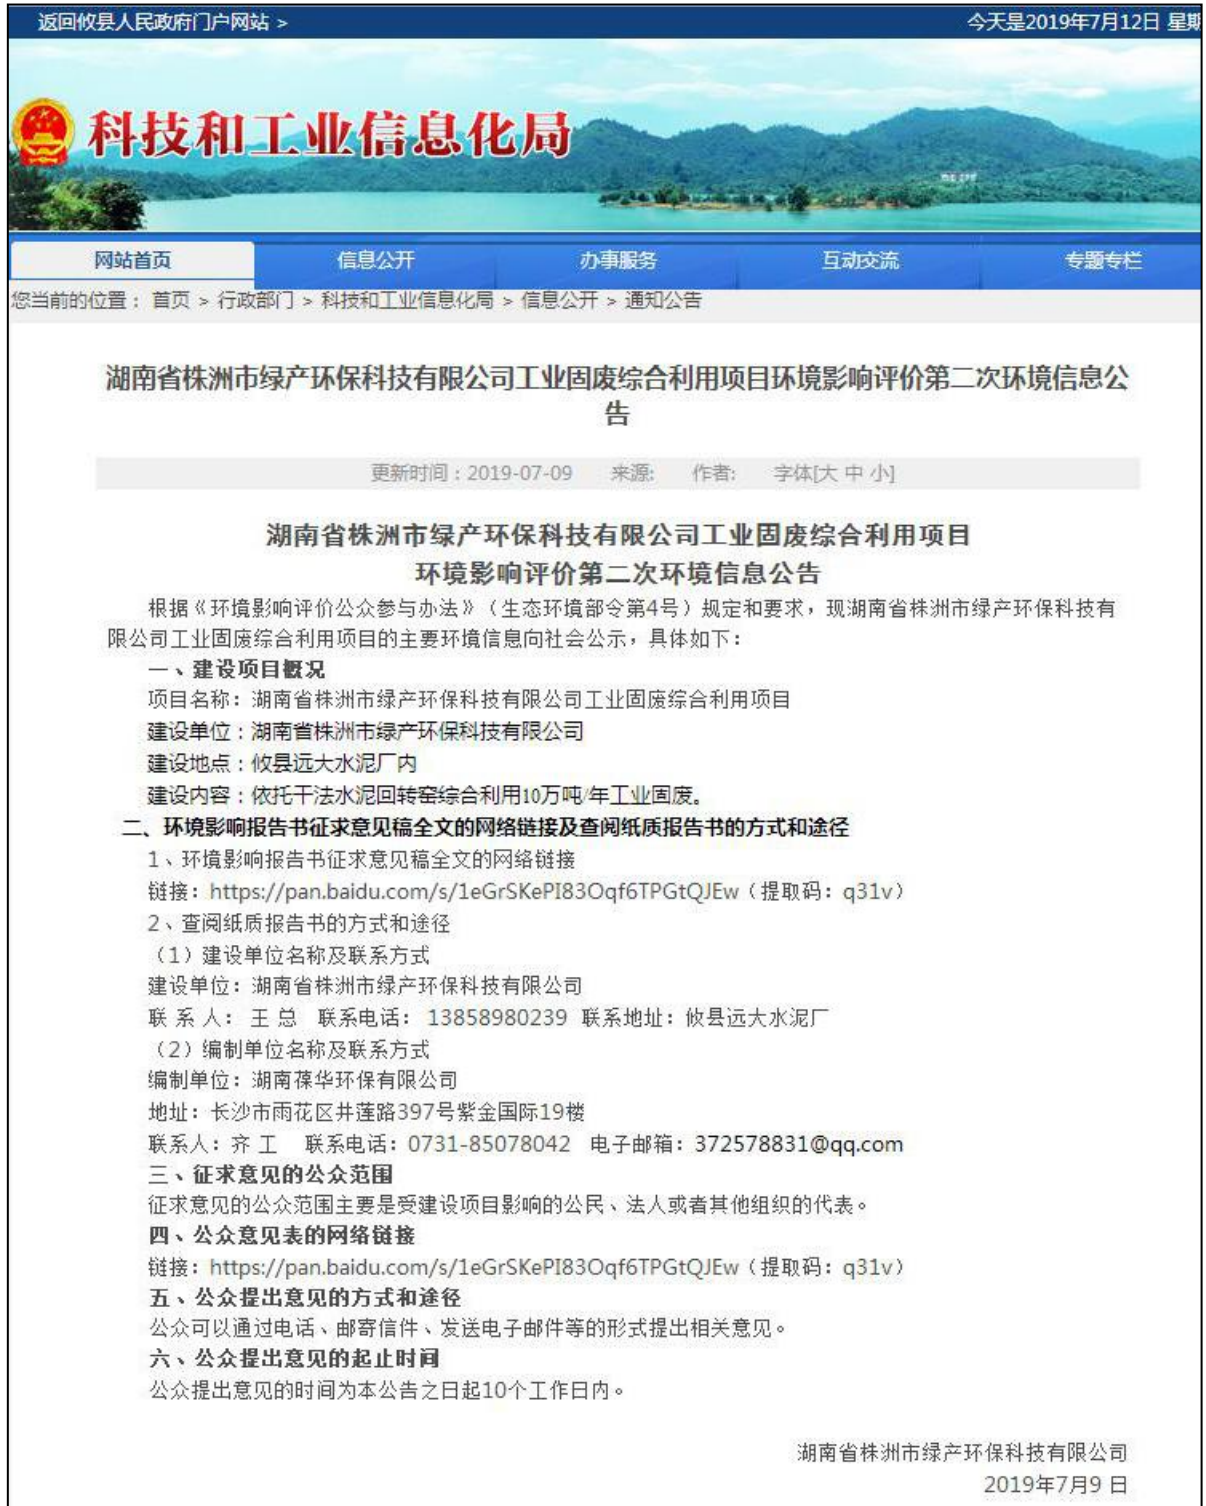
返回攸县人民政府门户网站 >

今天是2019年7月12日 星期

科技和工业信息化局

网站首页　信息公开　办事服务　互动交流　专题专栏

您当前的位置： 首页 > 行政部门 > 科技和工业信息化局 > 信息公开 > 通知公告

湖南省株洲市绿产环保科技有限公司工业固废综合利用项目环境影响评价第二次环境信息公告

更新时间：2019-07-09　来源:　作者:　字体[大 中 小]

湖南省株洲市绿产环保科技有限公司工业固废综合利用项目
环境影响评价第二次环境信息公告

根据《环境影响评价公众参与办法》（生态环境部令第4号）规定和要求，现湖南省株洲市绿产环保科技有限公司工业固废综合利用项目的主要环境信息向社会公示，具体如下：

一、建设项目概况

项目名称：湖南省株洲市绿产环保科技有限公司工业固废综合利用项目

建设单位：湖南省株洲市绿产环保科技有限公司

建设地点：攸县远大水泥厂内

建设内容：依托干法水泥回转窑综合利用10万吨/年工业固废。

二、环境影响报告书征求意见稿全文的网络链接及查阅纸质报告书的方式和途径

1、环境影响报告书征求意见稿全文的网络链接

链接：https://pan.baidu.com/s/1eGrSKePI83Oqf6TPGtQJEw（提取码：q31v）

2、查阅纸质报告书的方式和途径

（1）建设单位名称及联系方式

建设单位：湖南省株洲市绿产环保科技有限公司

联 系 人： 王 总　联系电话： 13858980239　联系地址：攸县远大水泥厂

（2）编制单位名称及联系方式

编制单位：湖南葆华环保有限公司

地址：长沙市雨花区井莲路397号紫金国际19楼

联系人：齐 工　联系电话：0731-85078042　电子邮箱：372578831@qq.com

三、征求意见的公众范围

征求意见的公众范围主要是受建设项目影响的公民、法人或者其他组织的代表。

四、公众意见表的网络链接

链接：https://pan.baidu.com/s/1eGrSKePI83Oqf6TPGtQJEw（提取码：q31v）

五、公众提出意见的方式和途径

公众可以通过电话、邮寄信件、发送电子邮件等的形式提出相关意见。

六、公众提出意见的起止时间

公众提出意见的时间为本公告之日起10个工作日内。

湖南省株洲市绿产环保科技有限公司
2019年7月9 日